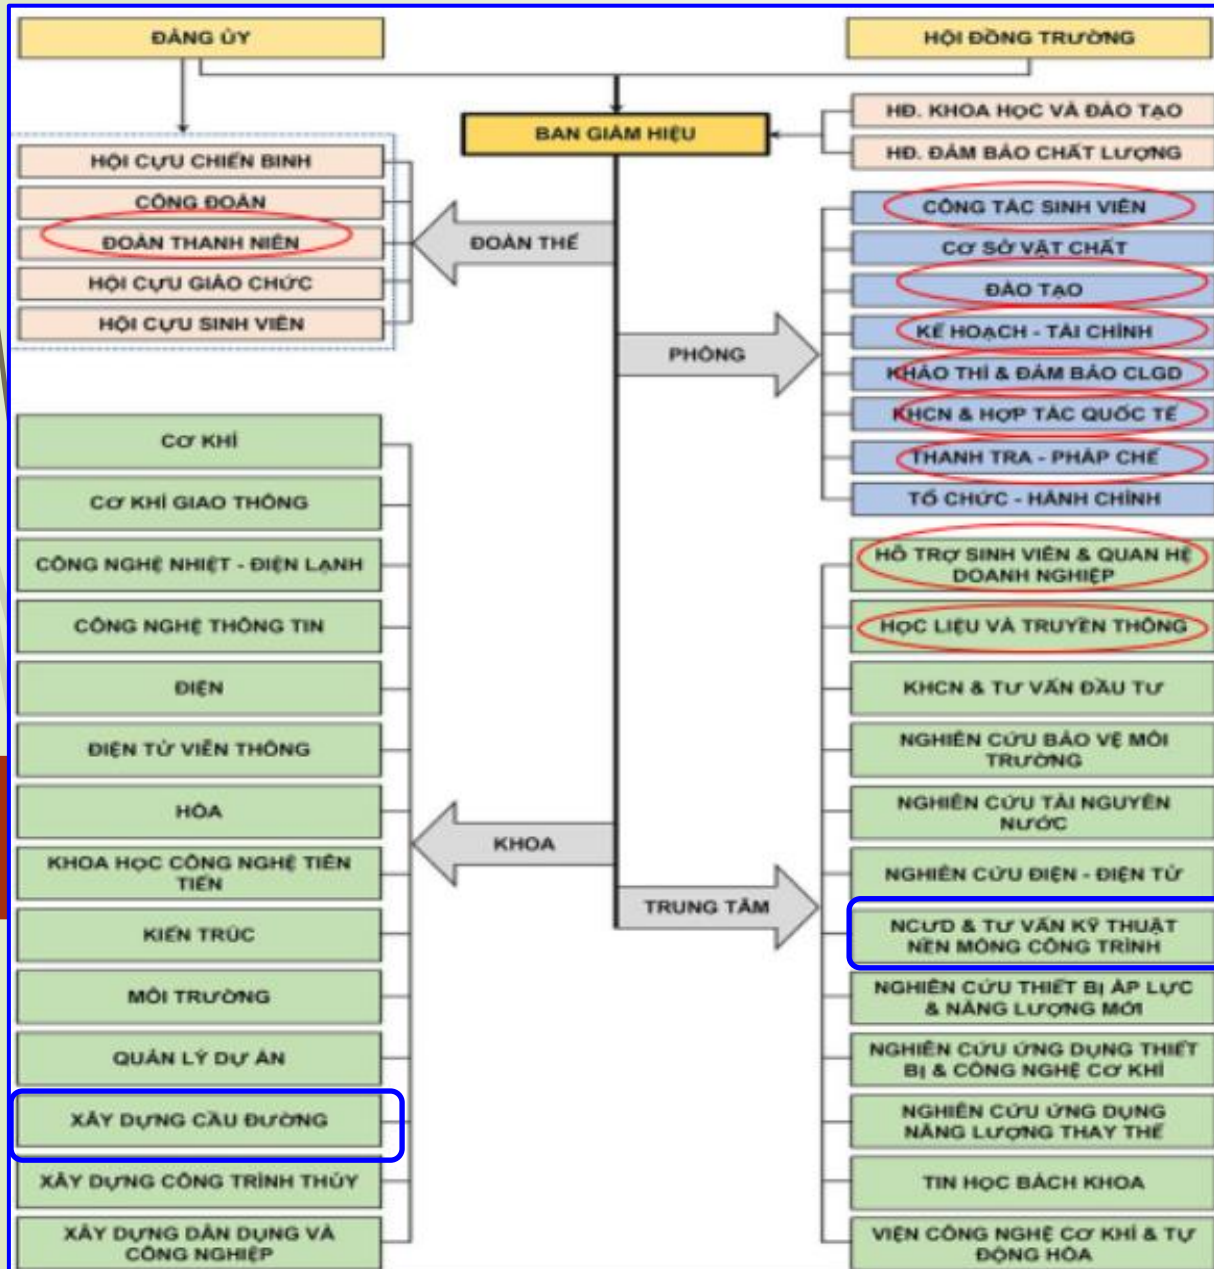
ĐẢNG ỦY

HỘI ĐỒNG TRƯỜNG

BAN GIÁM HIỆU

HĐ. KHOA HỌC VÀ ĐÀO TẠO
HĐ. ĐẢM BẢO CHẤT LƯỢNG

HỘI CỰU CHIẾN BINH
CÔNG ĐOÀN
ĐOÀN THANH NIÊN
HỘI CỰU GIÁO CHỨC
HỘI CỰU SINH VIÊN

ĐOÀN THỂ

PHÒNG

CÔNG TÁC SINH VIÊN
CƠ SỞ VẬT CHẤT
ĐÀO TẠO
KẾ HOẠCH - TÀI CHÍNH
KHẢO THÍ & ĐẢM BẢO CLGD
KHCN & HỢP TÁC QUỐC TẾ
THANH TRA - PHÁP CHẾ
TỔ CHỨC - HÀNH CHÍNH

KHOA

CƠ KHÍ
CƠ KHÍ GIAO THÔNG
CÔNG NGHỆ NHIỆT - ĐIỆN LẠNH
CÔNG NGHỆ THÔNG TIN
ĐIỆN
ĐIỆN TỬ VIỄN THÔNG
HÓA
KHOA HỌC CÔNG NGHỆ TIÊN TIẾN
KIẾN TRÚC
MÔI TRƯỜNG
QUẢN LÝ DỰ ÁN
XÂY DỰNG CẦU ĐƯỜNG
XÂY DỰNG CÔNG TRÌNH THỦY
XÂY DỰNG DÂN DỤNG VÀ CÔNG NGHIỆP

TRUNG TÂM

HỖ TRỢ SINH VIÊN & QUAN HỆ DOANH NGHIỆP
HỌC LIỆU VÀ TRUYỀN THÔNG
KHCN & TƯ VẤN ĐẦU TƯ
NGHIÊN CỨU BẢO VỆ MÔI TRƯỜNG
NGHIÊN CỨU TÀI NGUYÊN NƯỚC
NGHIÊN CỨU ĐIỆN - ĐIỆN TỬ
NCƯD & TƯ VẤN KỸ THUẬT NỀN MÓNG CÔNG TRÌNH
NGHIÊN CỨU THIẾT BỊ ÁP LỰC & NĂNG LƯỢNG MỚI
NGHIÊN CỨU ỨNG DỤNG THIẾT BỊ & CÔNG NGHỆ CƠ KHÍ
NGHIÊN CỨU ỨNG DỤNG NĂNG LƯỢNG THAY THẾ
TIN HỌC BÁCH KHOA
VIỆN CÔNG NGHỆ CƠ KHÍ & TỰ ĐỘNG HÓA